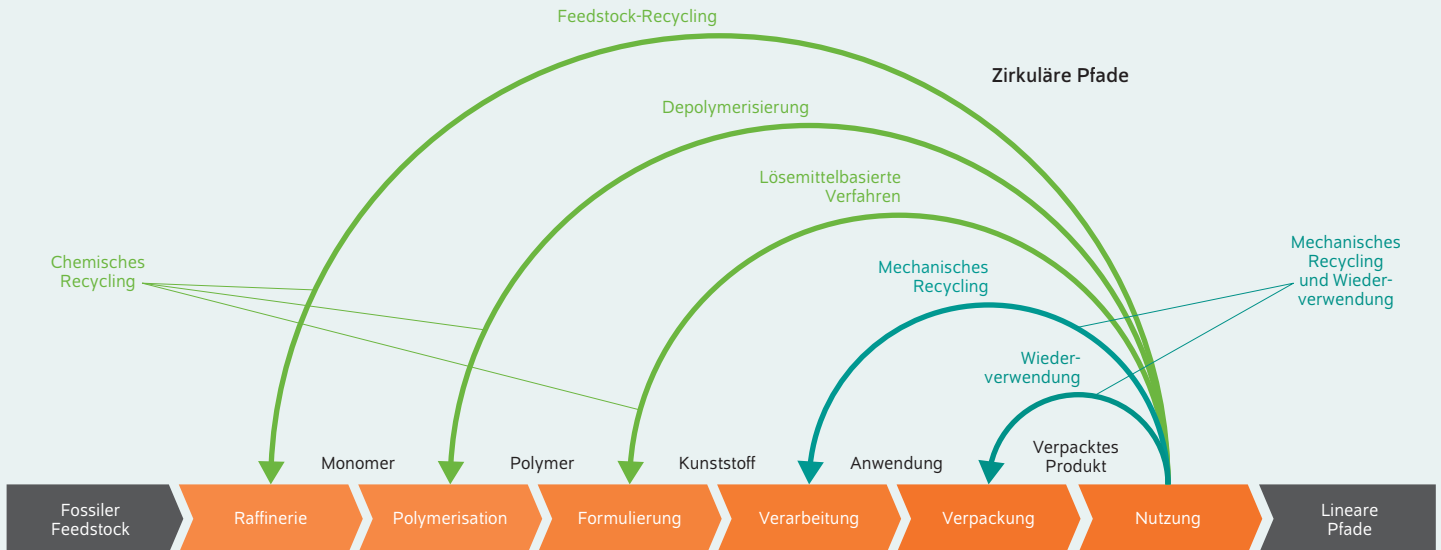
Feedstock-Recycling

Zirkuläre Pfade

Depolymerisierung

Lösemittelbasierte Verfahren

Chemisches Recycling

Mechanisches Recycling

Mechanisches Recycling und Wiederverwendung

Wiederverwendung

Monomer

Polymer

Kunststoff

Anwendung

Verpacktes Produkt

Fossiler Feedstock

Raffinerie

Polymerisation

Formulierung

Verarbeitung

Verpackung

Nutzung

Lineare Pfade